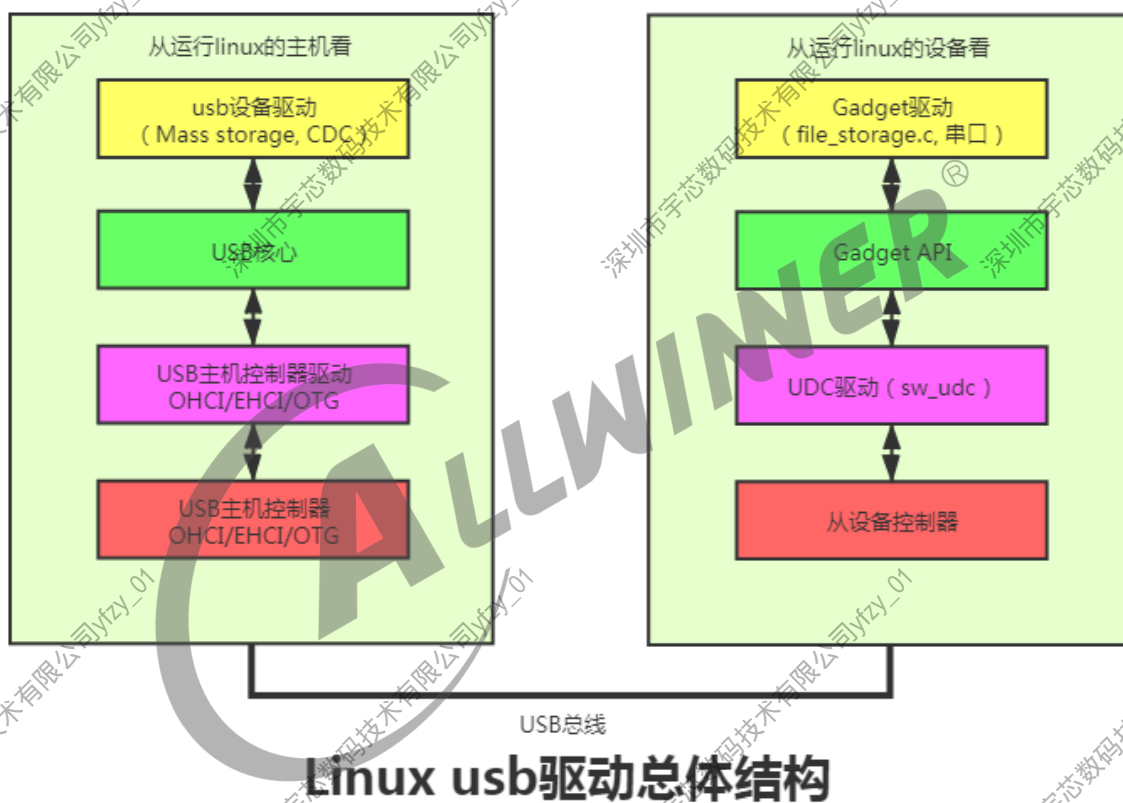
从运行linux的主机看

usb设备驱动
（Mass storage, CDC）

USB核心

USB主机控制器驱动
OHCI/EHCI/OTG

USB主机控制器
OHCI/EHCI/OTG

从运行linux的设备看

Gadget驱动
（file_storage.c, 串口）

Gadget API

UDC驱动（sw_udc）

从设备控制器

USB总线

Linux usb驱动总体结构

ALLWINNER ®

深圳市宇芯数码技术有限公司yfzy_01